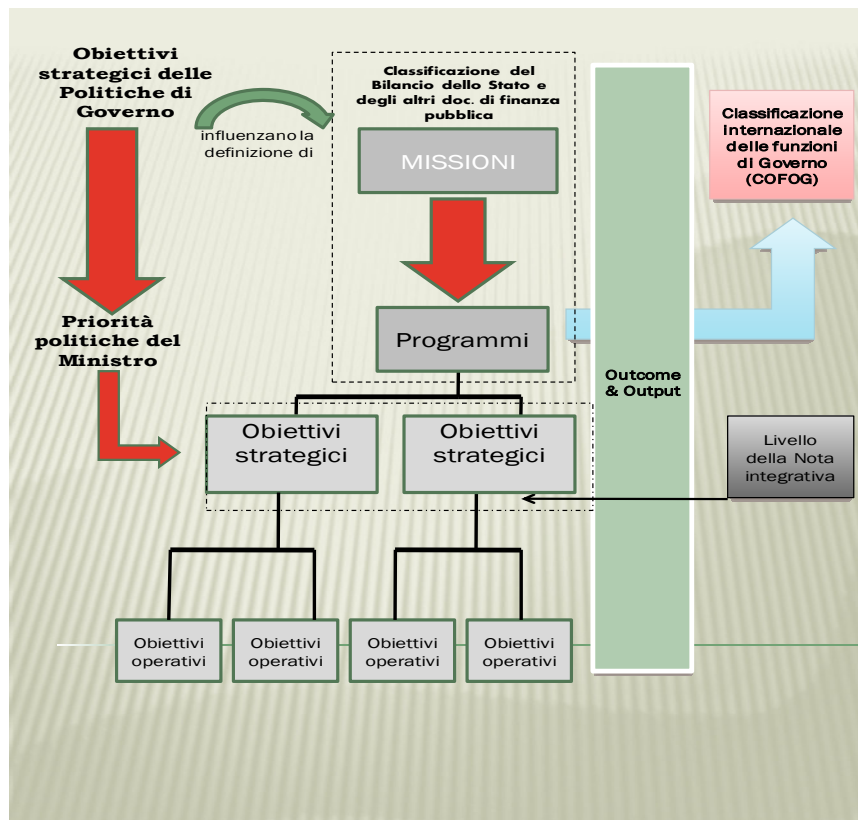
Obiettivi strategici delle Politiche di Governo

influenzano la definizione di

Classificazione del Bilancio dello Stato e degli altri doc. di finanza pubblica

MISSIONI

Programmi

Classificazione Internazionale delle funzioni di Governo (COFOG)

Priorità politiche del Ministro

Outcome & Output

Obiettivi strategici

Obiettivi strategici

Livello della Nota integrativa

Obiettivi operativi

Obiettivi operativi

Obiettivi operativi

Obiettivi operativi